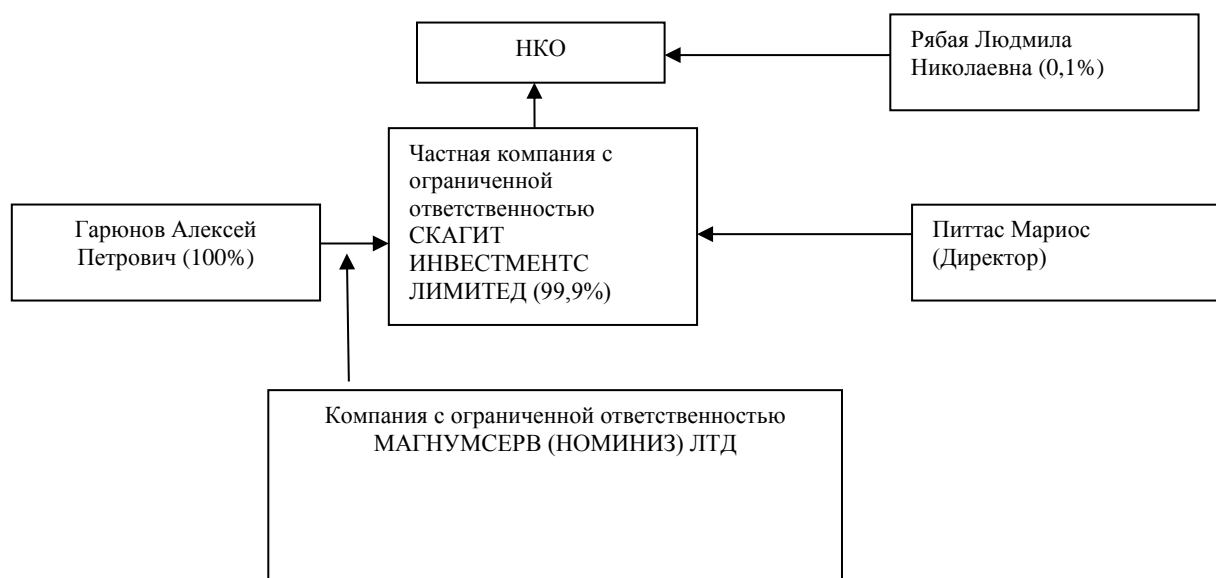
НКО

Рябая Людмила Николаевна (0,1%)

Частная компания с ограниченной ответственностью СКАГИТ ИНВЕСТМЕНТС ЛИМИТЕД (99,9%)

Гарюнов Алексей Петрович (100%)

Питтас Мариос (Директор)

Компания с ограниченной ответственностью МАГНУМСЕРВ (НОМИНИЗ) ЛТД